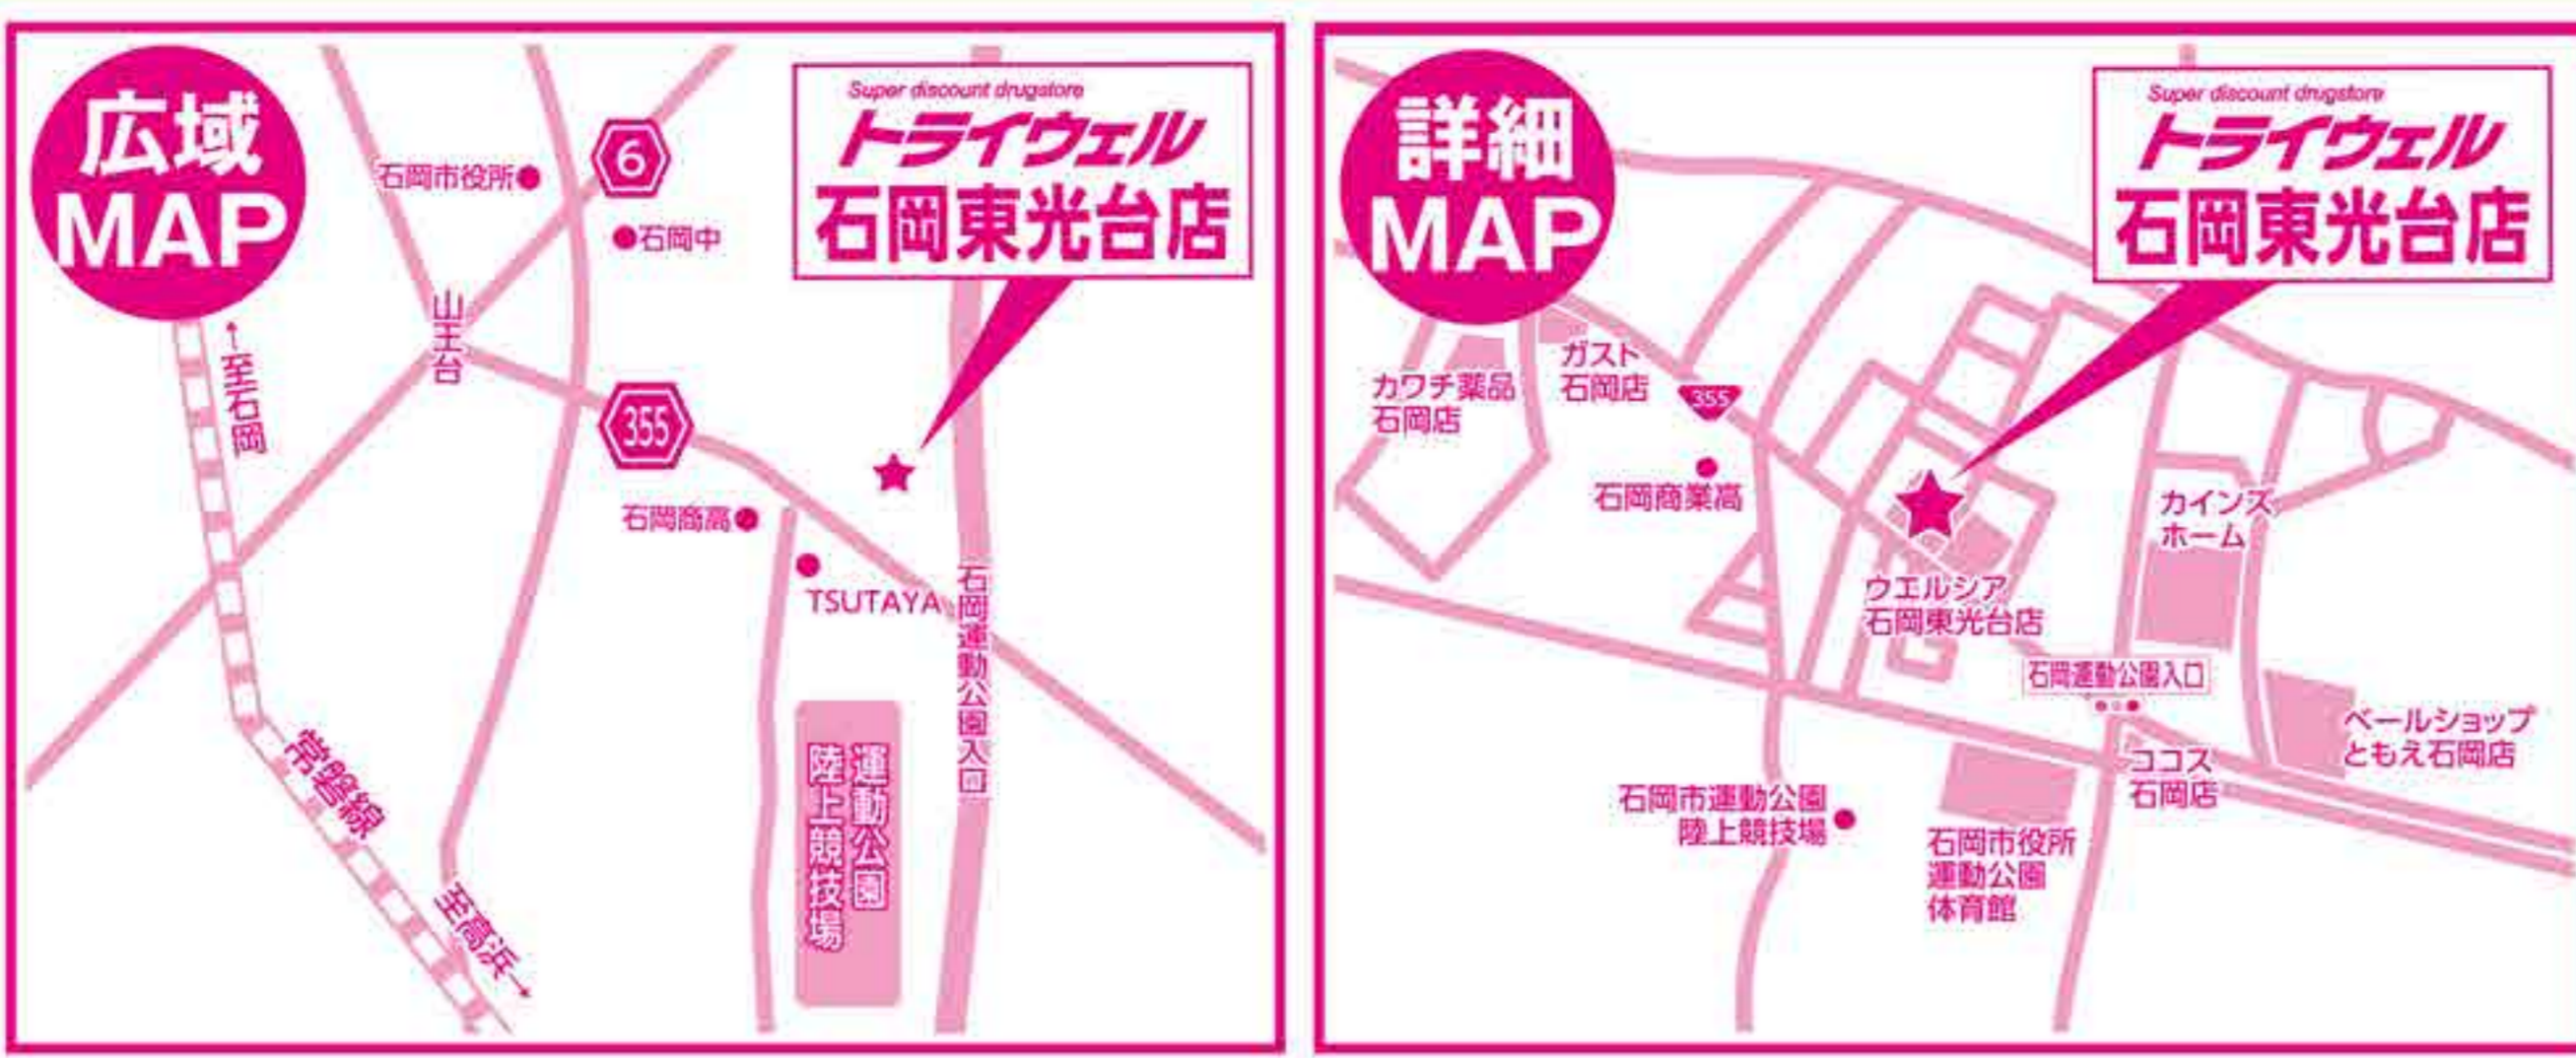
広域 MAP

Super discount drugstore
トライウェル
石岡東光台店

6
石岡市役所
石岡中
山王台
←至石岡
355
石岡商高
TSUTAYA
石岡運動公園入口
運動公園
陸上競技場
常磐線
至高浜→

詳細 MAP

Super discount drugstore
トライウェル
石岡東光台店

カワチ薬品
石岡店
ガスト
石岡店
355
石岡商業高
カインズ
ホーム
ウエルシア
石岡東光台店
石岡運動公園入口
ベールショップ
ともえ石岡店
ココス
石岡店
石岡市運動公園
陸上競技場
石岡市役所
運動公園
体育館